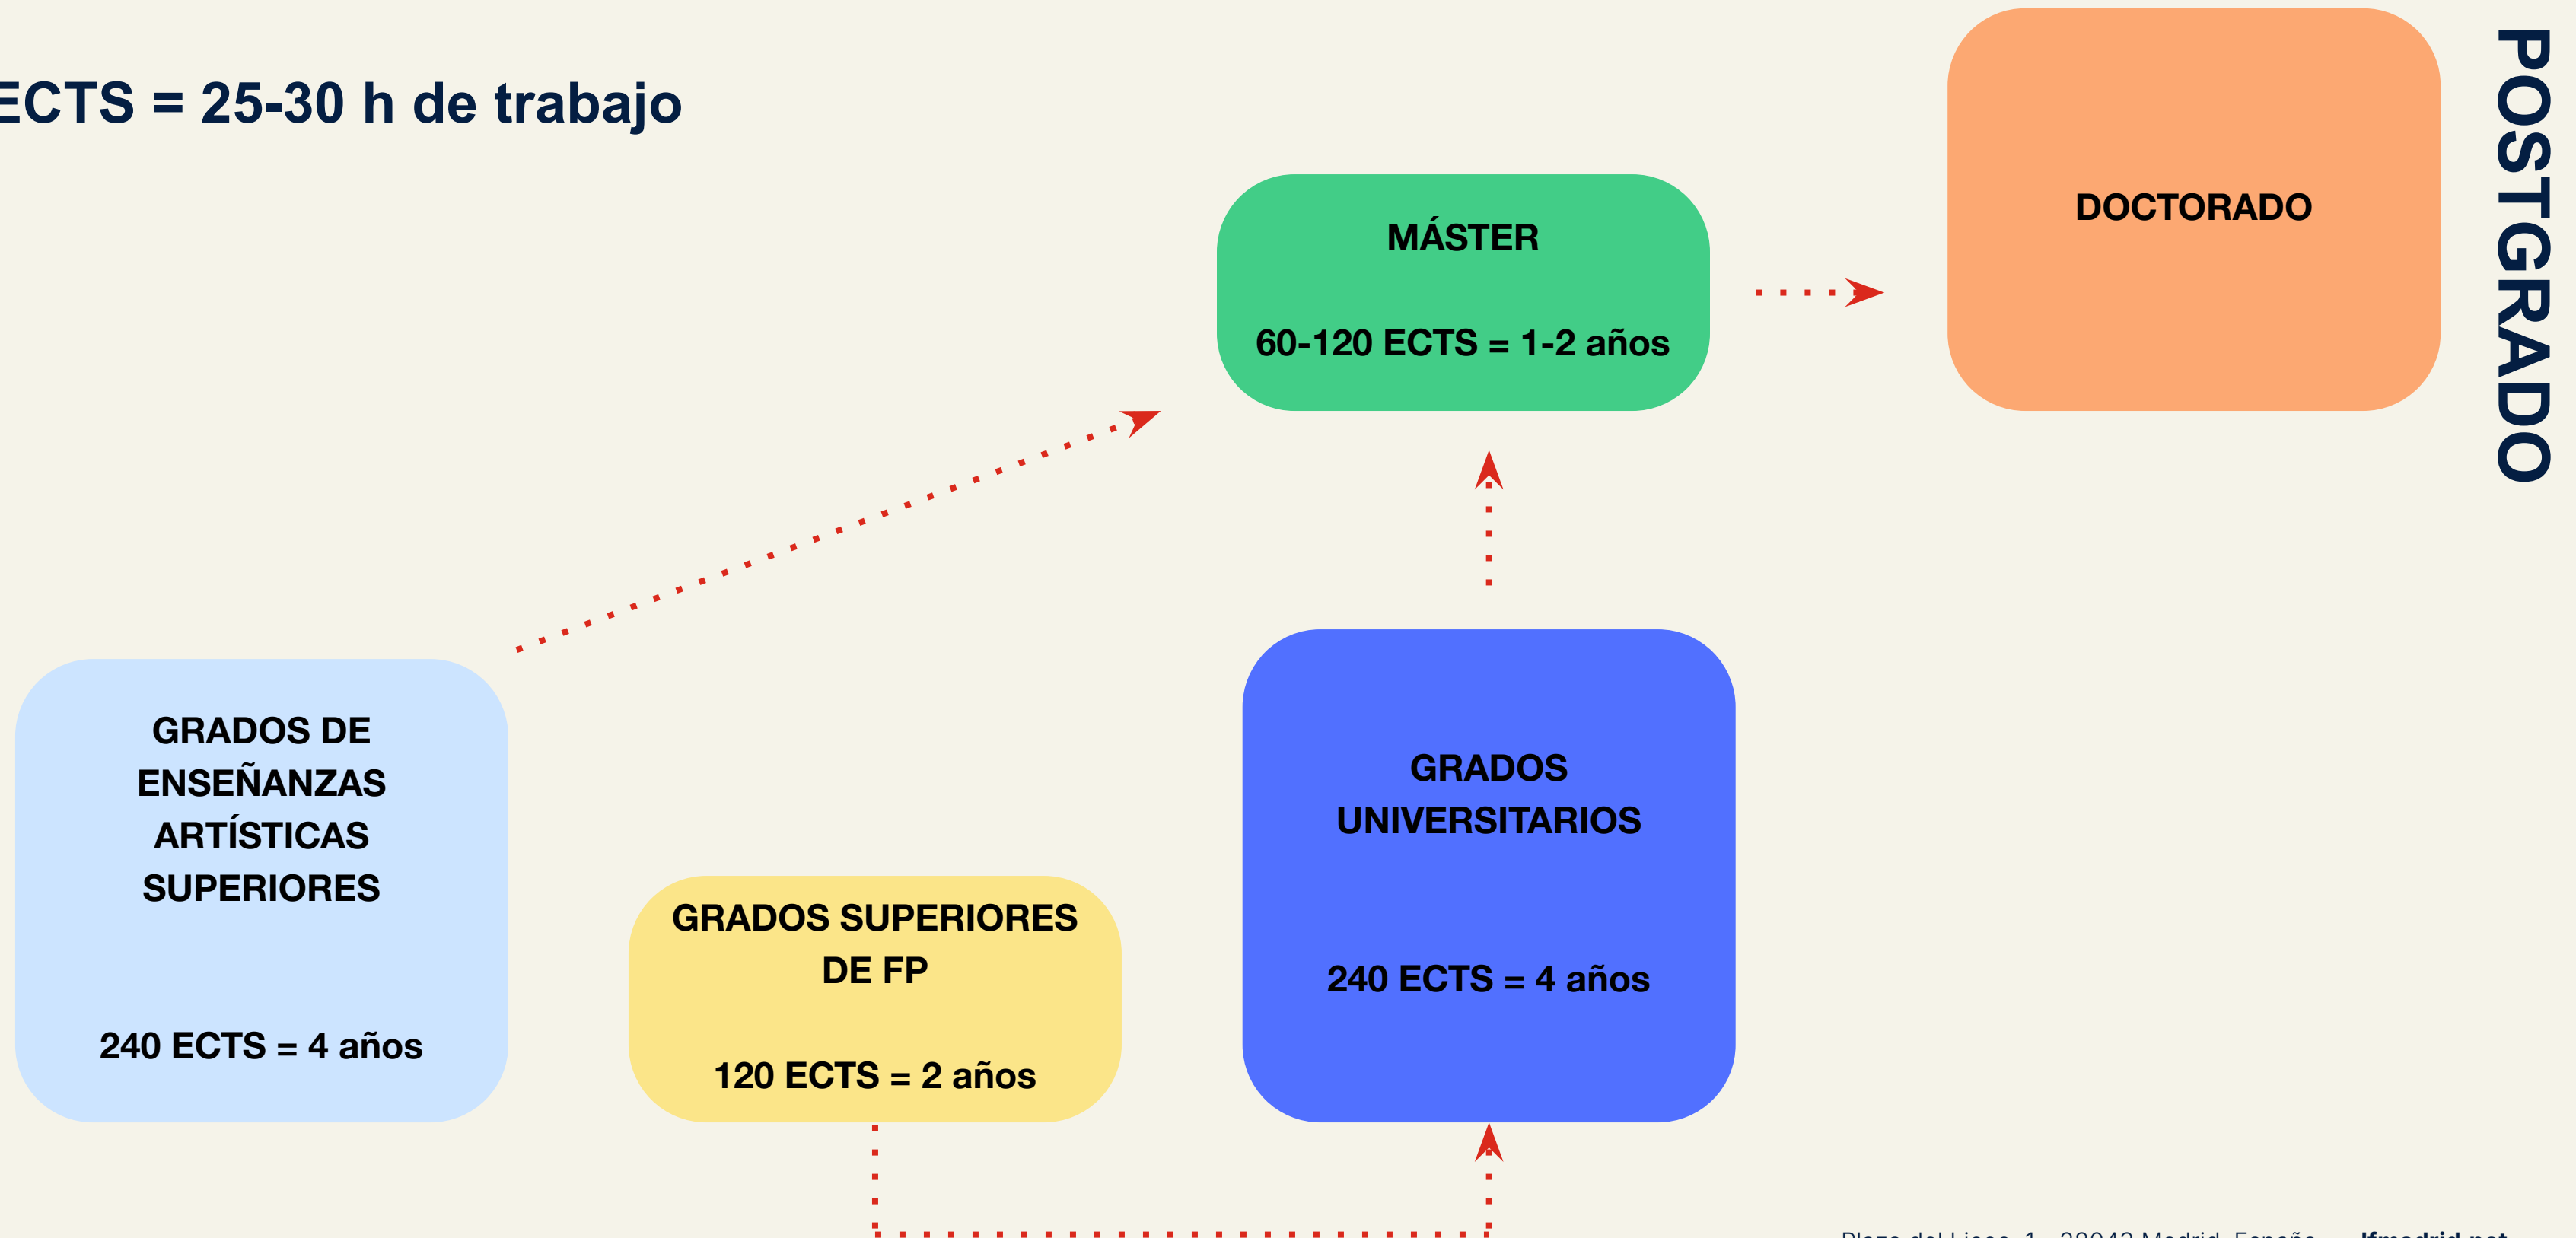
ECTS = 25-30 h de trabajo

MÁSTER

60-120 ECTS = 1-2 años

DOCTORADO

POSTGRADO

GRADOS DE ENSEÑANZAS ARTÍSTICAS SUPERIORES

240 ECTS = 4 años

GRADOS SUPERIORES DE FP

120 ECTS = 2 años

GRADOS UNIVERSITARIOS

240 ECTS = 4 años

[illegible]